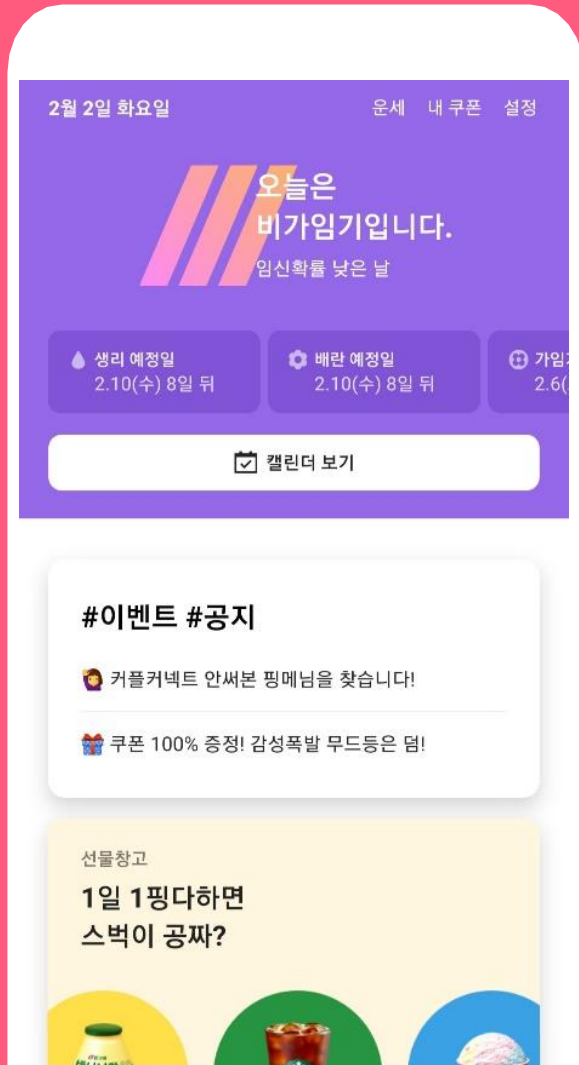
2월 2일 화요일

운세 내 쿠폰 설정

오늘은
비가임기입니다.
임신확률 낮은 날

생리 예정일
2.10(수) 8일 뒤

배란 예정일
2.10(수) 8일 뒤

가임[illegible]
2.6([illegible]

캘린더 보기

#이벤트 #공지

커플커넥트 안써본 핑메님을 찾습니다!

쿠폰 100% 증정! 감성폭발 무드등은 덤!

선물창고

1일 1핑다하면
스벅이 공짜?